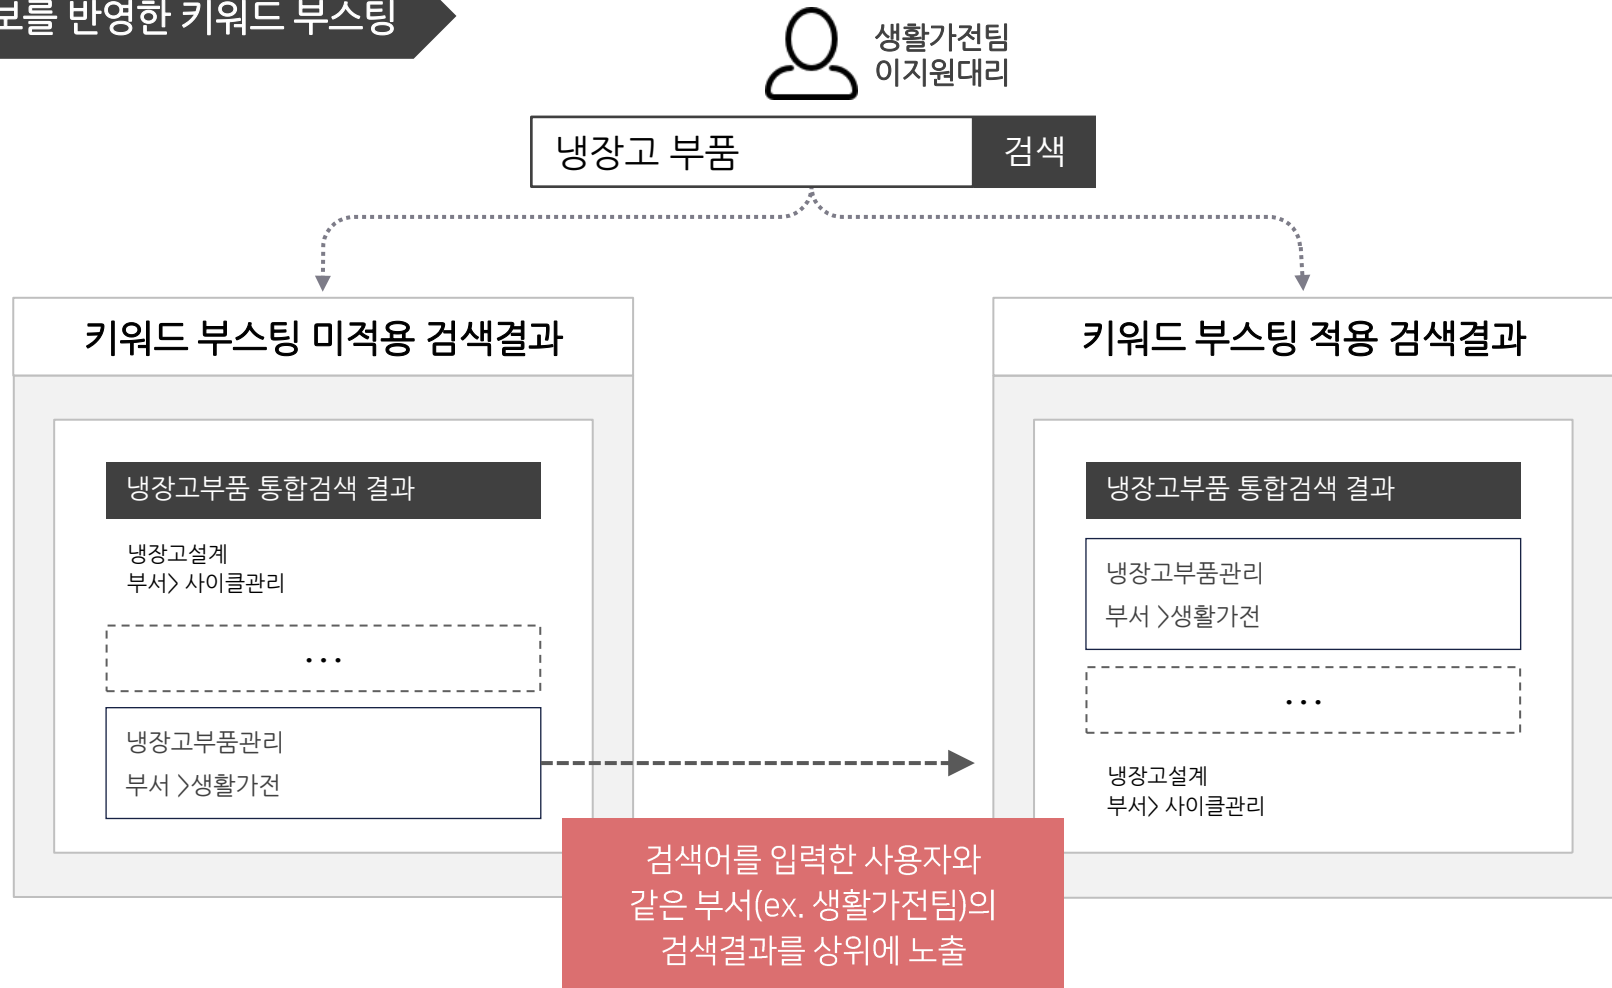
보를 반영한 키워드 부스팅

생활가전팀
이지원대리

냉장고 부품

검색

키워드 부스팅 미적용 검색결과

냉장고부품 통합검색 결과

냉장고설계
부서> 사이클관리

...

냉장고부품관리
부서 >생활가전

키워드 부스팅 적용 검색결과

냉장고부품 통합검색 결과

냉장고부품관리
부서 >생활가전

...

냉장고설계
부서> 사이클관리

검색어를 입력한 사용자와 같은 부서(ex. 생활가전팀)의 검색결과를 상위에 노출